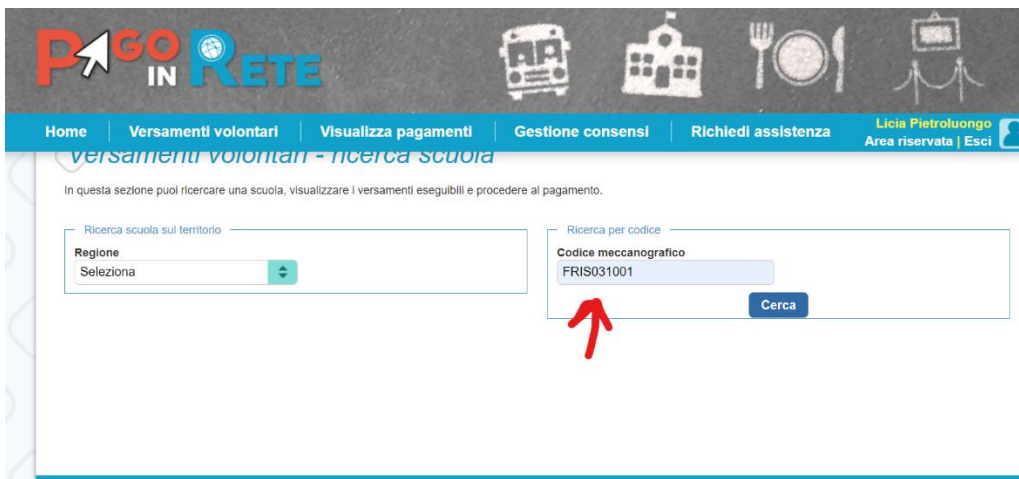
PAGO IN RETE

Home | Versamenti volontari | Visualizza pagamenti | Gestione consensi | Richiedi assistenza

Licia Pietroluongo
Area riservata | Esci

Versamenti volontari - ricerca scuola

In questa sezione puoi ricercare una scuola, visualizzare i versamenti eseguibili e procedere al pagamento.

Ricerca scuola sul territorio
Regione
Seleziona

Ricerca per codice
Codice meccanografico
FRIS031001
Cerca